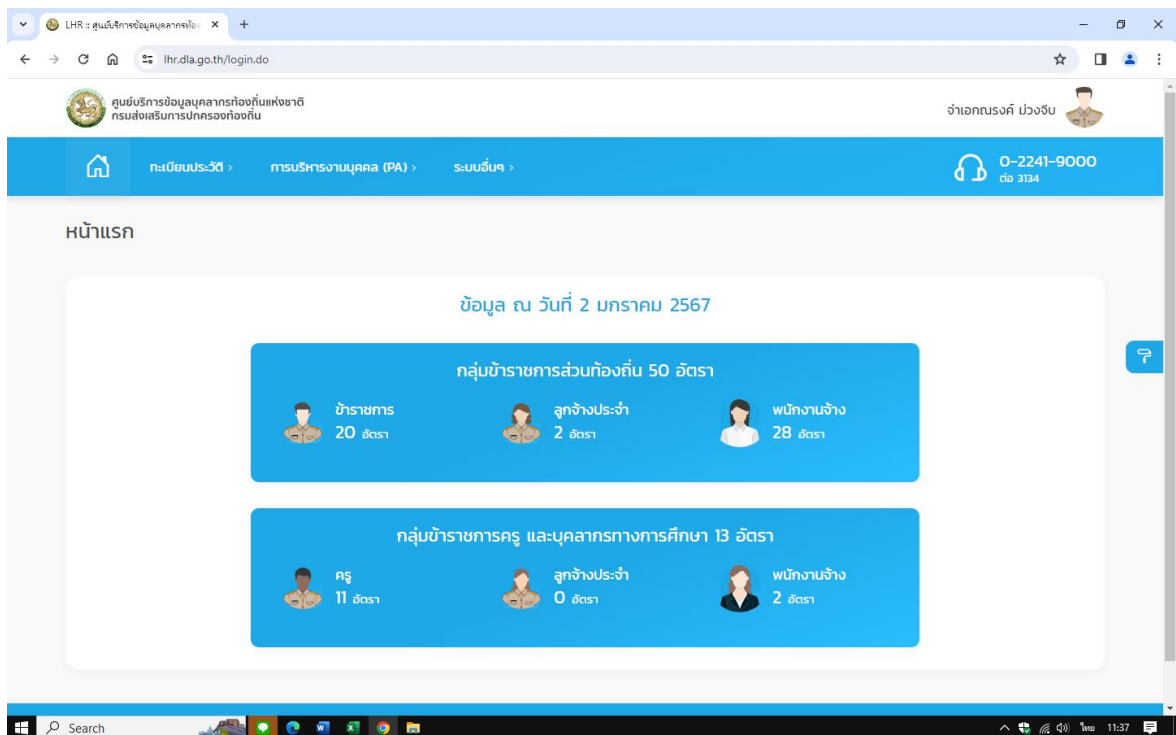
LHR :: ศูนย์บริการข้อมูลบุคลากรท้อง

lhr.dla.go.th/login.do

ศูนย์บริการข้อมูลบุคลากรท้องถิ่นแห่งชาติ
กรมส่งเสริมการปกครองท้องถิ่น

จ่าเอกณรงค์ ม่วงจีบ

ทะเบียนประวัติ › การบริหารงานบุคคล (PA) › ระบบอื่นๆ ›

0-2241-9000
ต่อ 3134

หน้าแรก

ข้อมูล ณ วันที่ 2 มกราคม 2567

กลุ่มข้าราชการส่วนท้องถิ่น 50 อัตรา

ข้าราชการ
20 อัตรา

ลูกจ้างประจำ
2 อัตรา

พนักงานจ้าง
28 อัตรา

กลุ่มข้าราชการครู และบุคลากรทางการศึกษา 13 อัตรา

ครู
11 อัตรา

ลูกจ้างประจำ
0 อัตรา

พนักงานจ้าง
2 อัตรา

Search

ไทย 11:37